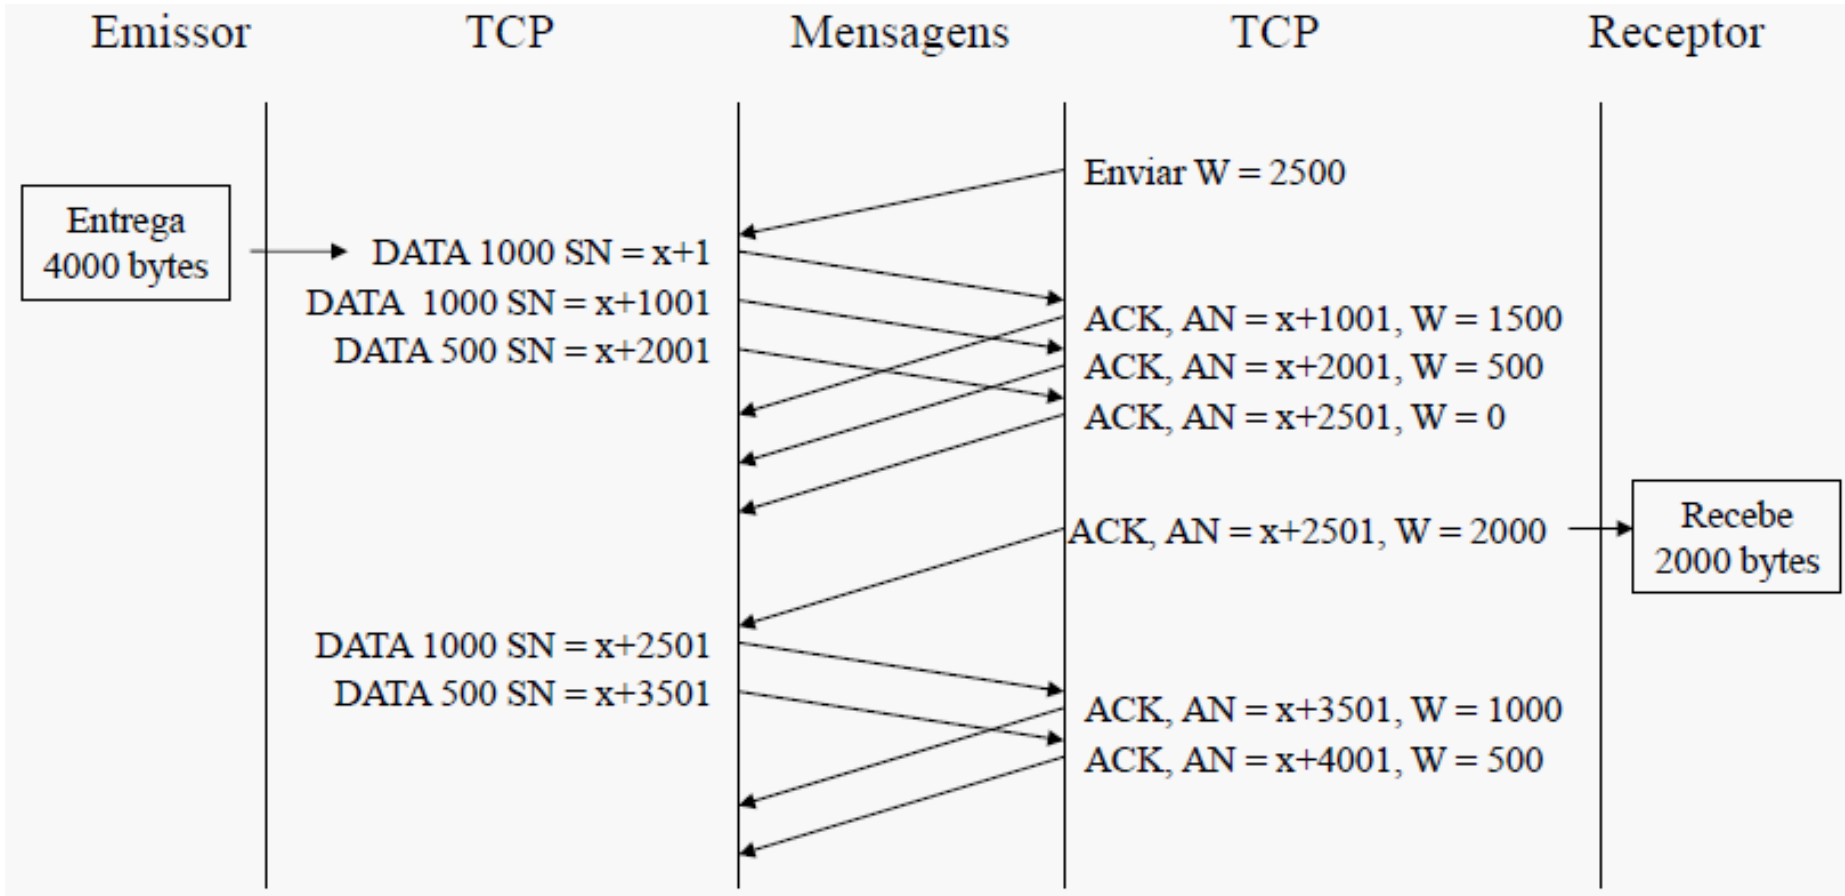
Emissor TCP Mensagens TCP Receptor

Enviar W = 2500

Entrega 4000 bytes

DATA 1000 SN = x+1

DATA 1000 SN = x+1001

ACK, AN = x+1001, W = 1500

DATA 500 SN = x+2001

ACK, AN = x+2001, W = 500

ACK, AN = x+2501, W = 0

ACK, AN = x+2501, W = 2000

Recebe 2000 bytes

DATA 1000 SN = x+2501

DATA 500 SN = x+3501

ACK, AN = x+3501, W = 1000

ACK, AN = x+4001, W = 500